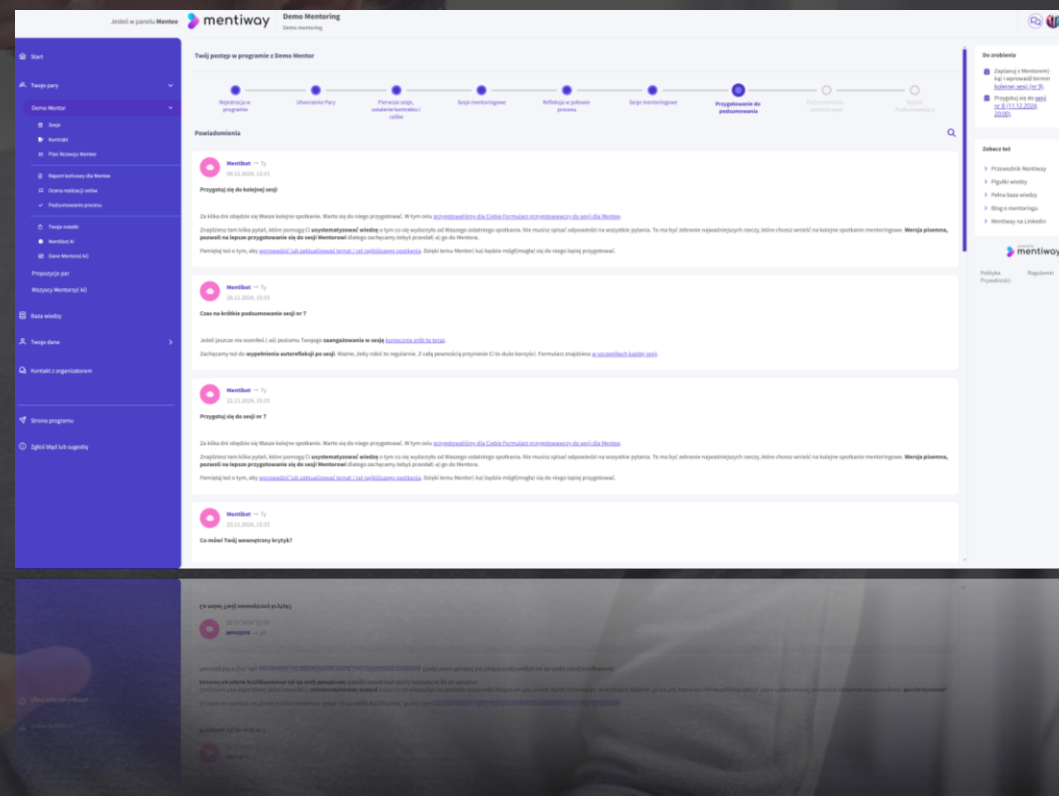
Jesteś w panelu Mentee

mentiway

Demo Mentoring
Demo mentoring

Start

Twoje pary

Demo Mentor

Sesje
Kontrakt
Plan Rozwoju Mentee

Raport końcowy dla Mentee
Ocena realizacji celów
Podsumowanie procesu

Twoje notatki
Mentibot AI
Dane Mentora(-ki)

Propozycje par

Wszyscy Mentorzy(-ki)

Baza wiedzy

Twoje dane

Kontakt z organizatorem

Strona programu

Zgłoś błąd lub sugestię

Twój postęp w programie z Demo Mentor

Rejestracja w programie
Utworzenie Pary
Pierwsze sesje, ustalenie kontraktu i celów
Sesje mentoringowe
Refleksja w połowie procesu
Sesje mentoringowe
Przygotowanie do podsumowania
Podsumowanie ostatniej sesji
Raport Podsumowujący

Powiadomienia

Mentibot → Ty
09.12.2024, 12:15

Przygotuj się do kolejnej sesji

Za kilka dni obędzie się Wasze kolejne spotkanie. Warto się do niego przygotować. W tym celu przygotowaliśmy dla Ciebie Formularz przygotowawczy do sesji dla Mentee.

Znajdziesz tam kilka pytań, które pomogą Ci usystematyzować wiedzę o tym co się wydarzyło od Waszego ostatniego spotkania. Nie musisz spisać odpowiedzi na wszystkie pytania. To ma być zebranie najważniejszych rzeczy, które chcesz wnieść na kolejne spotkanie mentoringowe. Wersja pisemna, pozwoli na lepsze przygotowanie się do sesji Mentorowi dlatego zachęcamy żebyś przesłał/-a) go do Mentora.

Pamiętaj też o tym, aby wprowadzić lub zaktualizować temat / cel najbliższego spotkania. Dzięki temu Mentor(-ka) będzie mógł(mogła) się do niego lepiej przygotować.

Mentibot → Ty
26.11.2024, 15:15

Czas na krótkie podsumowanie sesji nr 7

Jeżeli jeszcze nie oceniłeś(-aś) poziomu Twojego zaangażowania w sesję koniecznie zrób to teraz.

Zachęcamy też do wypełnienia autorefleksji po sesji. Ważne, żeby robić to regularnie. Z całą pewnością przyniesie Ci to dużo korzyści. Formularz znajdziesz w szczegółach każdej sesji.

Mentibot → Ty
22.11.2024, 15:15

Przygotuj się do sesji nr 7

Za kilka dni obędzie się Wasze kolejne spotkanie. Warto się do niego przygotować. W tym celu przygotowaliśmy dla Ciebie Formularz przygotowawczy do sesji dla Mentee.

Znajdziesz tam kilka pytań, które pomogą Ci usystematyzować wiedzę o tym co się wydarzyło od Waszego ostatniego spotkania. Nie musisz spisać odpowiedzi na wszystkie pytania. To ma być zebranie najważniejszych rzeczy, które chcesz wnieść na kolejne spotkanie mentoringowe. Wersja pisemna, pozwoli na lepsze przygotowanie się do sesji Mentorowi dlatego zachęcamy żebyś przesłał/-a) go do Mentora.

Pamiętaj też o tym, aby wprowadzić lub zaktualizować temat / cel najbliższego spotkania. Dzięki temu Mentor(-ka) będzie mógł(mogła) się do niego lepiej przygotować.

Mentibot → Ty
20.11.2024, 15:15

Co mówi Twój wewnętrzny krytyk?

Do zrobienia

Zaplanuj z Mentorem(-ką) i wprowadź termin kolejnej sesji (nr 9).

Przygotuj się do sesji nr 8 (11.12.2024, 20:00).

Zobacz też

Przewodnik Mentiway
Pigułki wiedzy
Pełna baza wiedzy
Blog o mentoringu
Mentiway na LinkedIn

mentiway

Polityka Prywatności
Regulamin